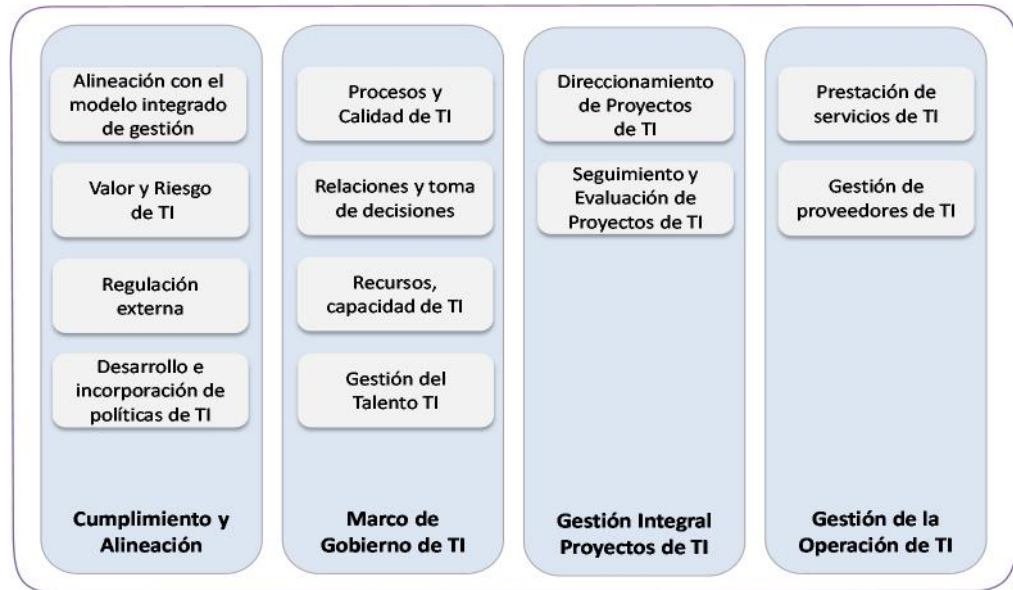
Alineación con el modelo integrado de gestión

Valor y Riesgo de TI

Regulación externa

Desarrollo e incorporación de políticas de TI

Cumplimiento y Alineación

Procesos y Calidad de TI

Relaciones y toma de decisiones

Recursos, capacidad de TI

Gestión del Talento TI

Marco de Gobierno de TI

Direccionamiento de Proyectos de TI

Seguimiento y Evaluación de Proyectos de TI

Gestión Integral Proyectos de TI

Prestación de servicios de TI

Gestión de proveedores de TI

Gestión de la Operación de TI